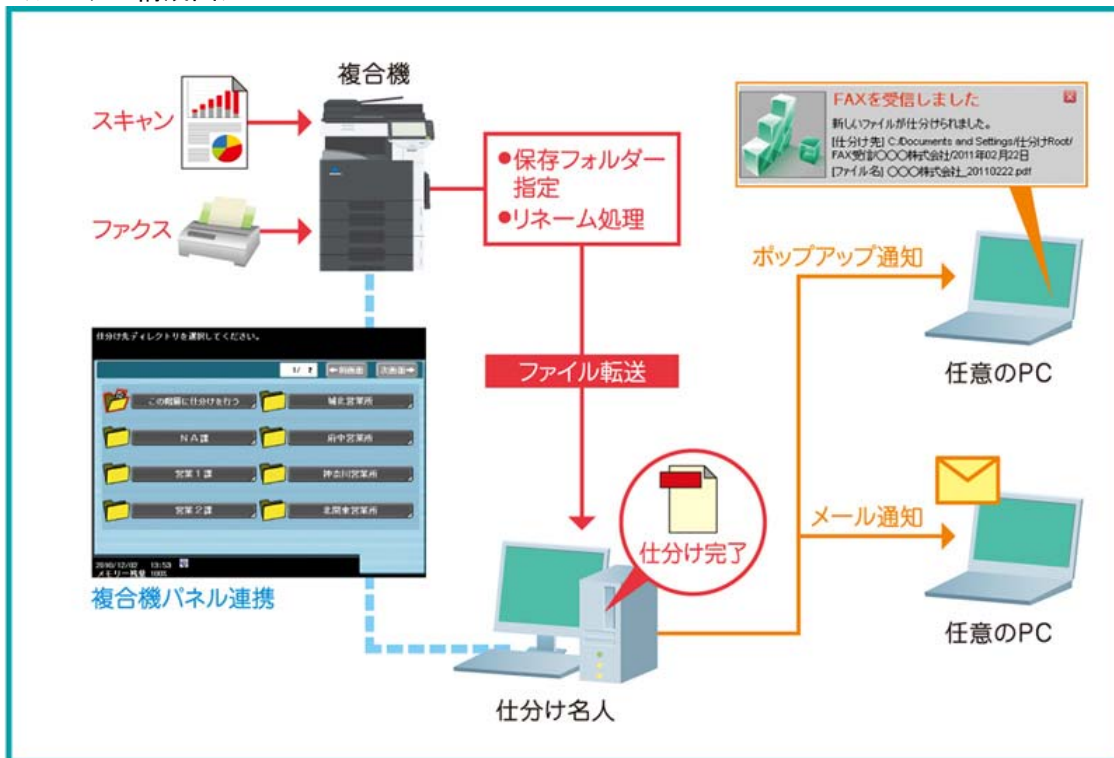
複合機

スキャン

ファクス

●保存フォルダー指定
●リネーム処理

FAXを受信しました
新しいファイルが仕分けられました。
[仕分け先] C:/Documents and Settings/仕分けRoot/FAX受信/○○○株式会社/2011年02月22日
[ファイル名] ○○○株式会社_20110222.pdf

ポップアップ通知

任意のPC

仕分け先ディレクトリを選択してください。

1/ 2 ←前画面 次画面→

この階層に仕分けを行う 城北営業所
NA課 府中営業所
営業1課 神奈川営業所
営業2課 北関東営業所

2010/12/02 13:53
メモリー残量 100%

ファイル転送

複合機パネル連携

仕分け完了

メール通知

任意のPC

仕分け名人